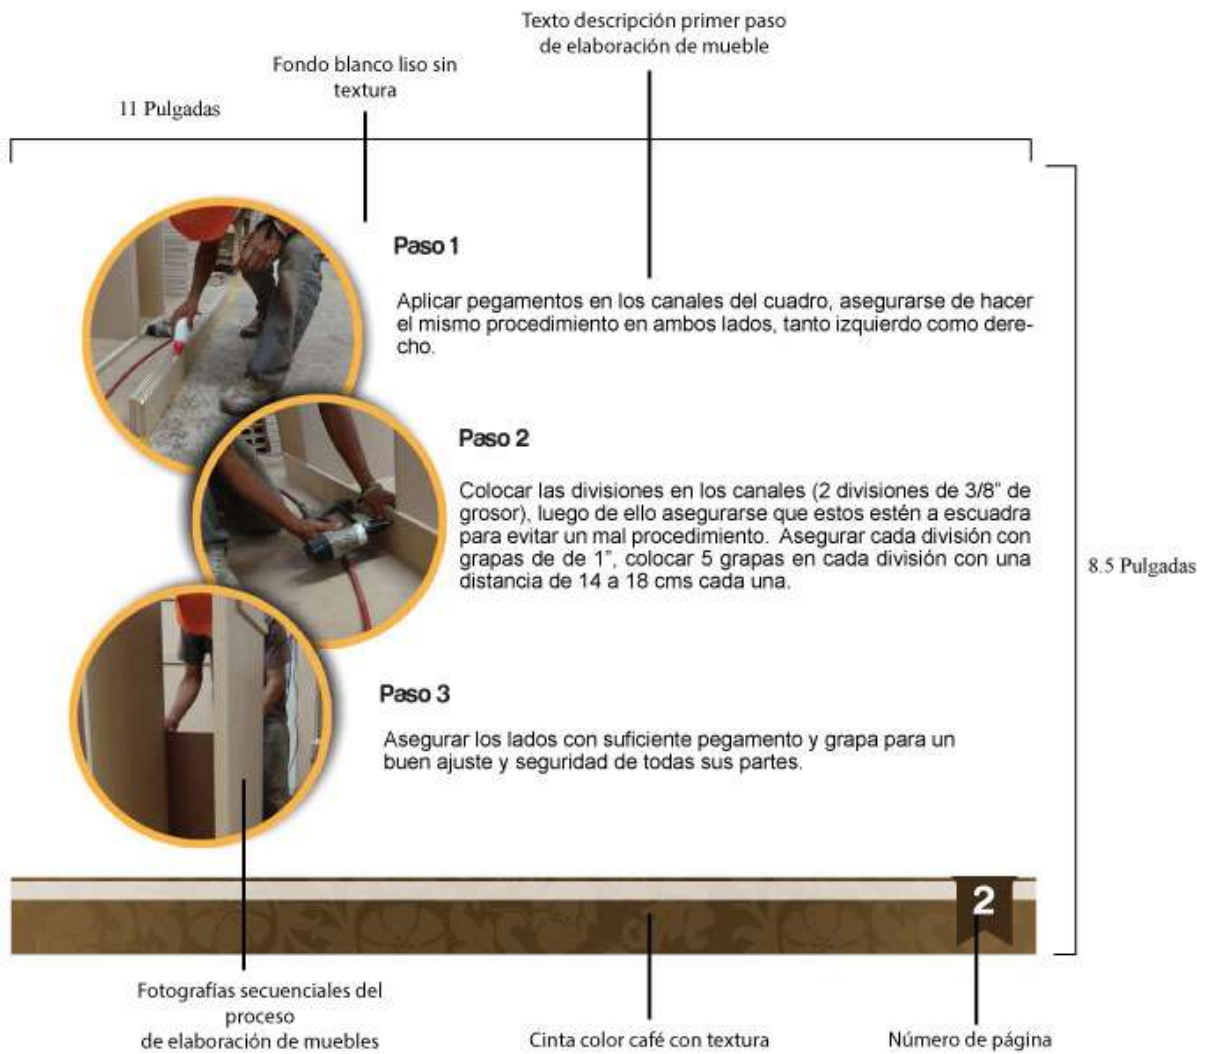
Texto descripción primer paso de elaboración de mueble

Fondo blanco liso sin textura

11 Pulgadas

Paso 1

Aplicar pegamentos en los canales del cuadro, asegurarse de hacer el mismo procedimiento en ambos lados, tanto izquierdo como derecho.

Paso 2

Colocar las divisiones en los canales (2 divisiones de 3/8" de grosor), luego de ello asegurarse que estos estén a escuadra para evitar un mal procedimiento. Asegurar cada división con grapas de de 1", colocar 5 grapas en cada división con una distancia de 14 a 18 cms cada una.

8.5 Pulgadas

Paso 3

Asegurar los lados con suficiente pegamento y grapa para un buen ajuste y seguridad de todas sus partes.

2

Fotografías secuenciales del proceso de elaboración de muebles

Cinta color café con textura

Número de página